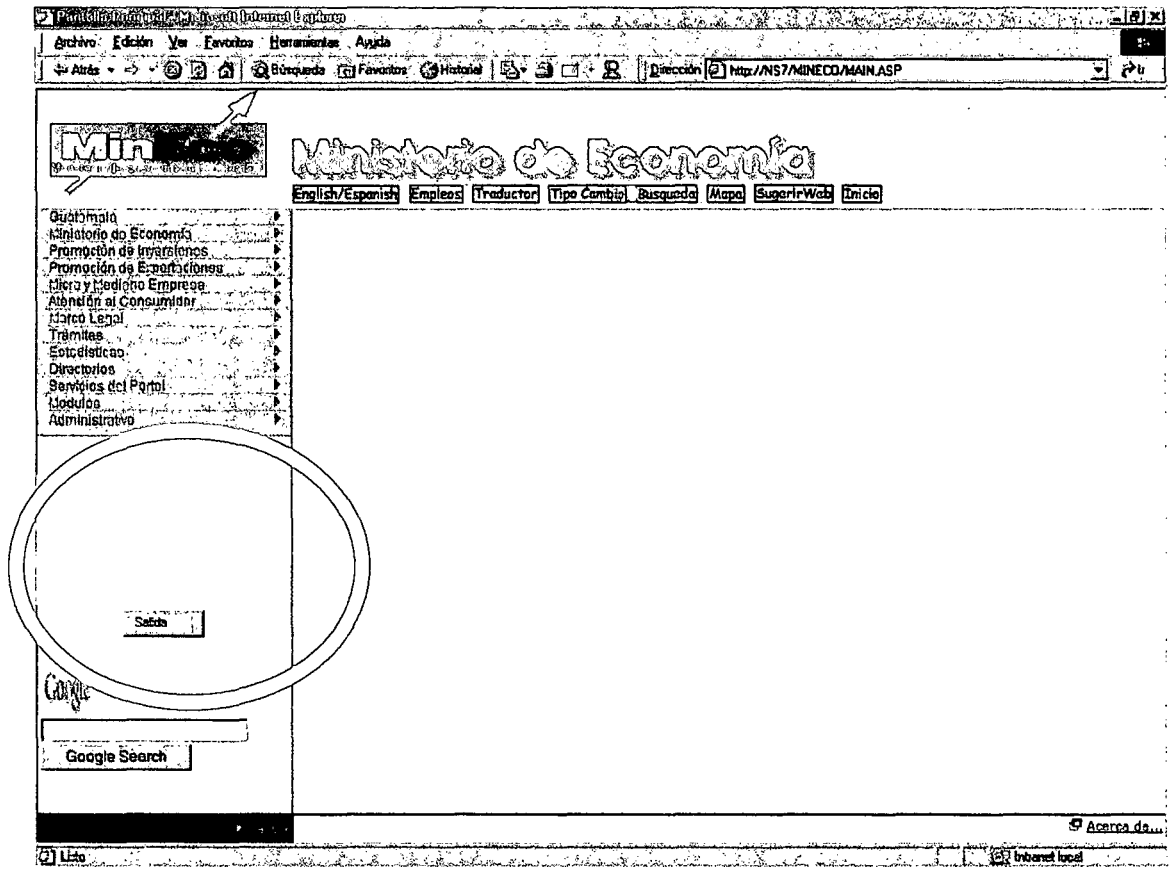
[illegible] - Microsoft Internet Explorer

Archivo Edición Ver Favoritos Herramientas Ayuda

Atrás Búsqueda Favoritos Historial Dirección http://NS7/MINECO/MAIN.ASP

Min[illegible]

Ministerio de Economía

English/Espanish Empleos Traductor Tipo Cambio Busqueda Mapa SugerirWeb Inicio

Guatemala
Ministerio de Economía
Promoción de Inversiones
Promoción de Exportaciones
Micro y Mediano Empresa
Atención al Consumidor
Marco Legal
Trámites
Estadísticas
Directorios
Servicios del Portal
Modulos
Administrativo

Salida

Google

Google Search

Acerca de...

Listo

Intranet local